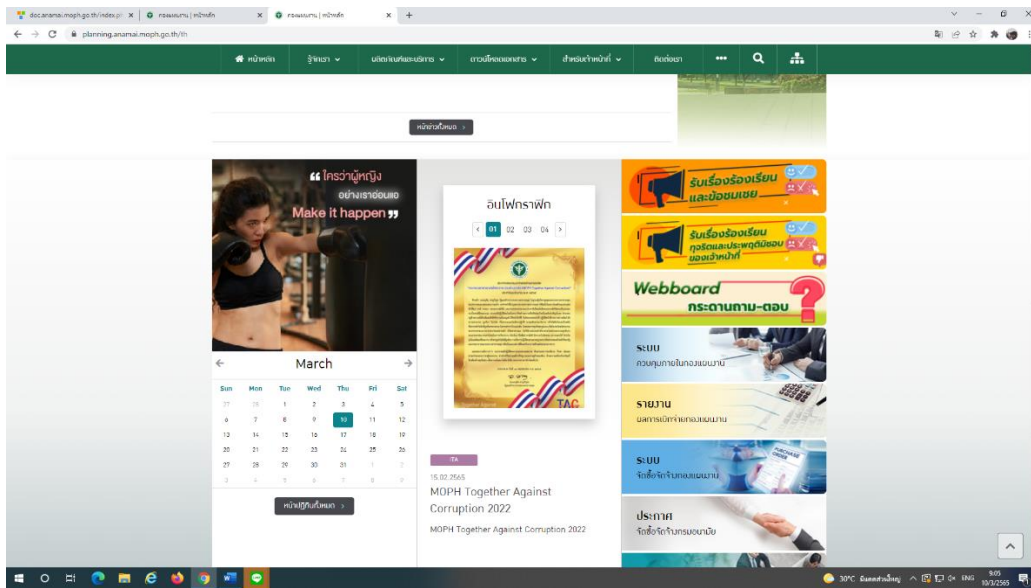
doc.anamai.moph.go.th/index.p | กองแผนงาน | หน้าหลัก | กองแผนงาน | หน้าหลัก

planning.anamai.moph.go.th/th

หน้าหลัก | รู้จักเรา | ผลิตภัณฑ์และบริการ | ดาวน์โหลดเอกสาร | สำหรับเจ้าหน้าที่ | ติดต่อเรา

หน้าข่าวทั้งหมด >

“ใครว่าผู้หญิง อย่างเราอ่อนแอ Make it happen”

March

| Sun | Mon | Tue | Wed | Thu | Fri | Sat |
|---|---|---|---|---|---|---|
| 27 | 28 | 1 | 2 | 3 | 4 | 5 |
| 6 | 7 | 8 | 9 | 10 | 11 | 12 |
| 13 | 14 | 15 | 16 | 17 | 18 | 19 |
| 20 | 21 | 22 | 23 | 24 | 25 | 26 |
| 27 | 28 | 29 | 30 | 31 | 1 | 2 |
| 3 | 4 | 5 | 6 | 7 | 8 | 9 |

หน้าปฏิทินทั้งหมด >

อินโฟกราฟิก

01 02 03 04

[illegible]

TAC

ITA

15.02.2565

MOPH Together Against Corruption 2022

MOPH Together Against Corruption 2022

รับเรื่องร้องเรียน และข้อชมเชย

รับเรื่องร้องเรียน การทุจริตและประพฤติมิชอบของเจ้าหน้าที่

Webboard กระดานถาม-ตอบ

ระบบ ควบคุมภายในกองแผนงาน

รายงาน ผลการเบิกจ่ายกองแผนงาน

ระบบ จัดซื้อจัดจ้างกองแผนงาน

ประกาศ จัดซื้อจัดจ้างกรมอนามัย

30°C มีเมฆส่วนใหญ่ ENG 9:05 10/3/2565